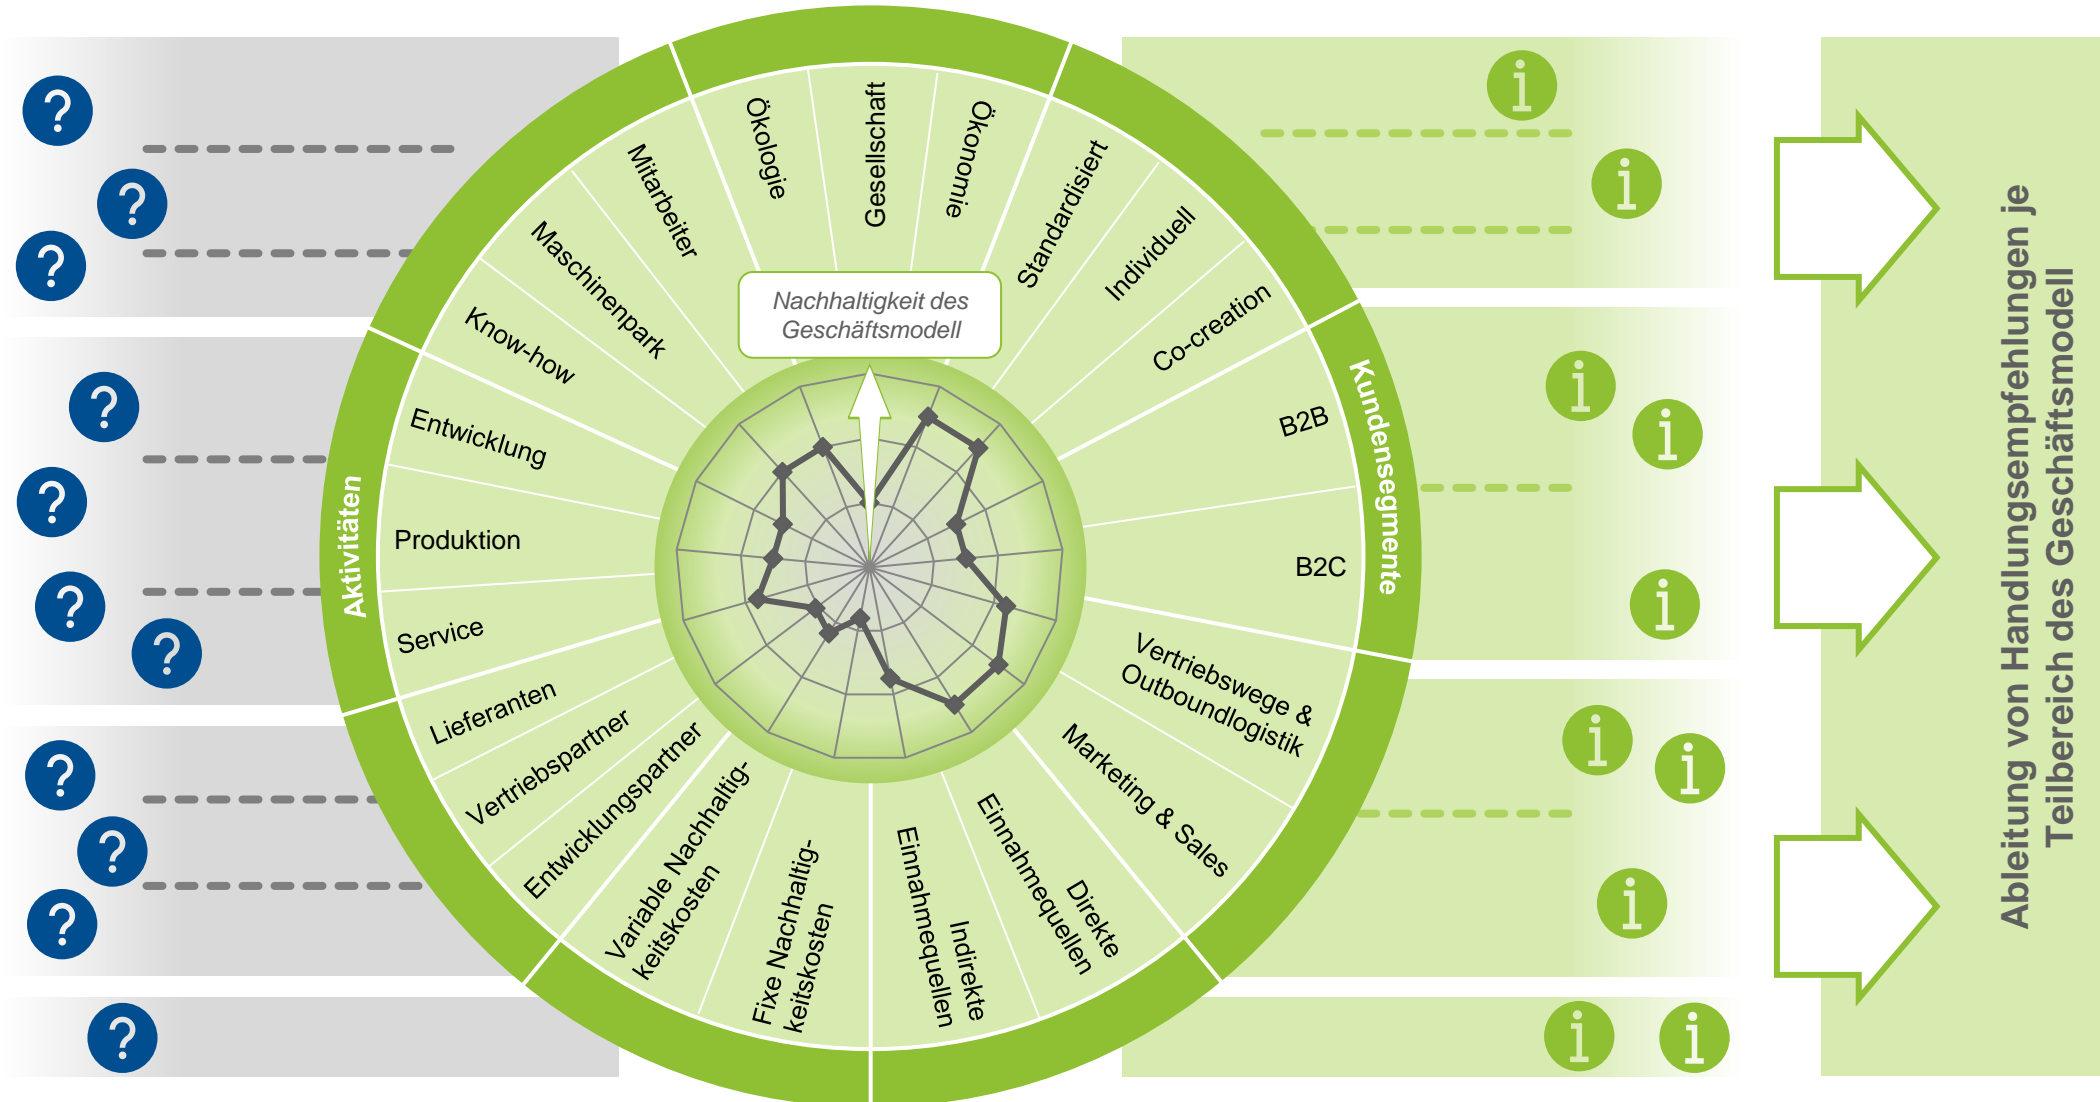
?
?
?
?
?
?
?
?
?
?
?

Nachhaltigkeit des Geschäftsmodell

Ökologie
Gesellschaft
Ökonomie
Standardisiert
Individuell
Co-creation
Kundensegmente
B2B
B2C
Vertriebswege & Outboundlogistik
Marketing & Sales
Direkte Einnahmequellen
Indirekte Einnahmequellen
Fixe Nachhaltigkeitskosten
Variable Nachhaltigkeitskosten
Entwicklungspartner
Vertriebspartner
Lieferanten
Service
Produktion
Entwicklung
Know-how
Maschinenpark
Mitarbeiter
Aktivitäten

i
i
i
i
i
i
i
i
i
i

Ableitung von Handlungsempfehlungen je Teilbereich des Geschäftsmodell